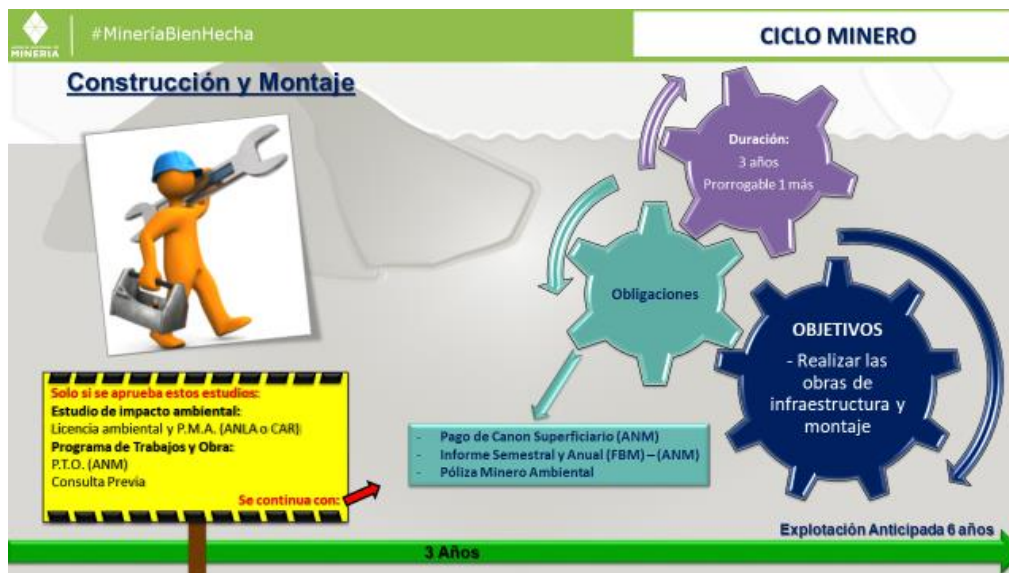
MINERÍA

#MineríaBienHecha

CICLO MINERO

Construcción y Montaje

Duración:
3 años
Prorrogable 1 más

Obligaciones

OBJETIVOS
- Realizar las obras de infraestructura y montaje

Solo si se aprueba estos estudios:
Estudio de impacto ambiental:
Licencia ambiental y P.M.A. (ANLA o CAR)
Programa de Trabajos y Obra:
P.T.O. (ANM)
Consulta Previa
Se continua con:

- Pago de Canon Superficiario (ANM)
- Informe Semestral y Anual (FBM) – (ANM)
- Póliza Minero Ambiental

Explotación Anticipada 6 años

3 Años